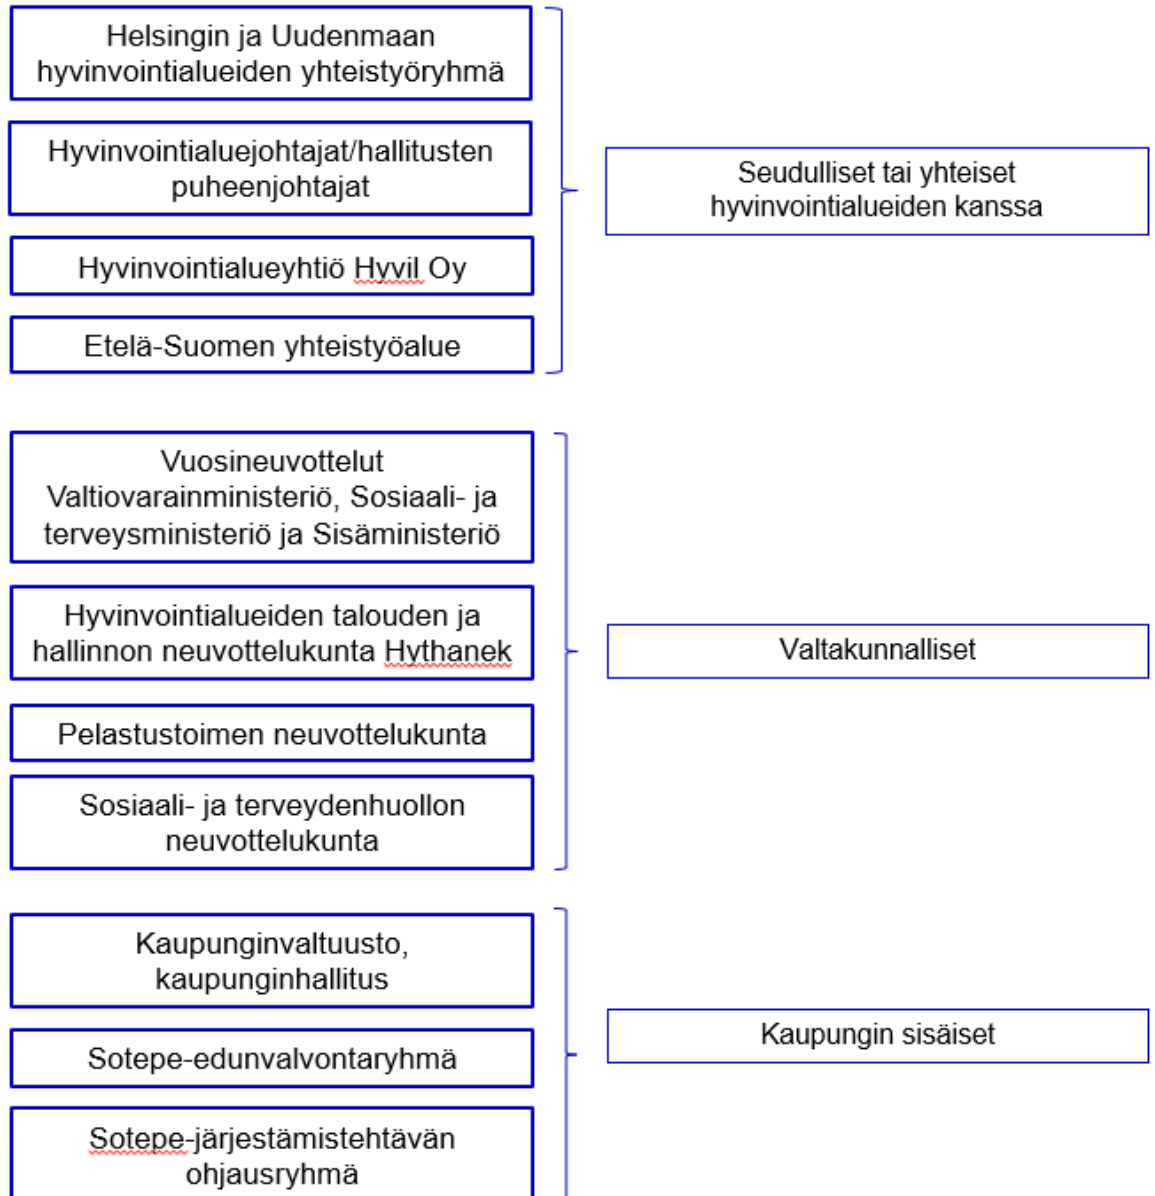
Helsingin ja Uudenmaan hyvinvointialueiden yhteistyöryhmä

Hyvinvointialuejohtajat/hallitusten puheenjohtajat

Hyvinvointialueyhtiö Hyvil Oy

Etelä-Suomen yhteistyöalue

Seudulliset tai yhteiset hyvinvointialueiden kanssa

Vuosineuvottelut Valtiovarainministeriö, Sosiaali- ja terveysministeriö ja Sisäministeriö

Hyvinvointialueiden talouden ja hallinnon neuvottelukunta Hythanek

Pelastustoimen neuvottelukunta

Sosiaali- ja terveydenhuollon neuvottelukunta

Valtakunnalliset

Kaupunginvaltuusto, kaupunginhallitus

Sotepe-edunvalvontaryhmä

Sotepe-järjestämistehtävän ohjausryhmä

Kaupungin sisäiset